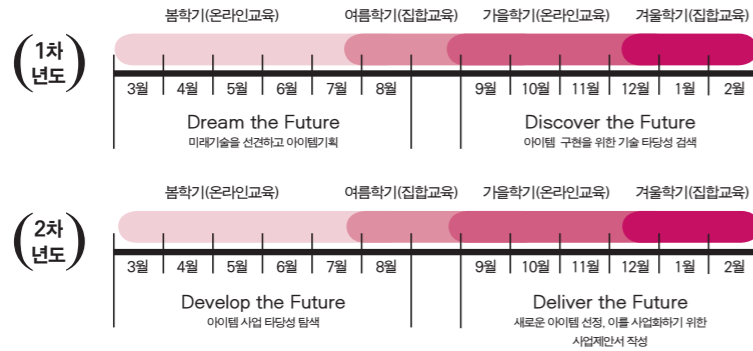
1차 년도

봄학기(온라인교육) 여름학기(집합교육) 가을학기(온라인교육) 겨울학기(집합교육)

3월 4월 5월 6월 7월 8월 9월 10월 11월 12월 1월 2월

Dream the Future
미래기술을 선견하고 아이템기획

Discover the Future
아이템 구현을 위한 기술 타당성 검색

2차 년도

봄학기(온라인교육) 여름학기(집합교육) 가을학기(온라인교육) 겨울학기(집합교육)

3월 4월 5월 6월 7월 8월 9월 10월 11월 12월 1월 2월

Develop the Future
아이템 사업 타당성 탐색

Deliver the Future
새로운 아이템 선정, 이를 사업화하기 위한 사업제안서 작성